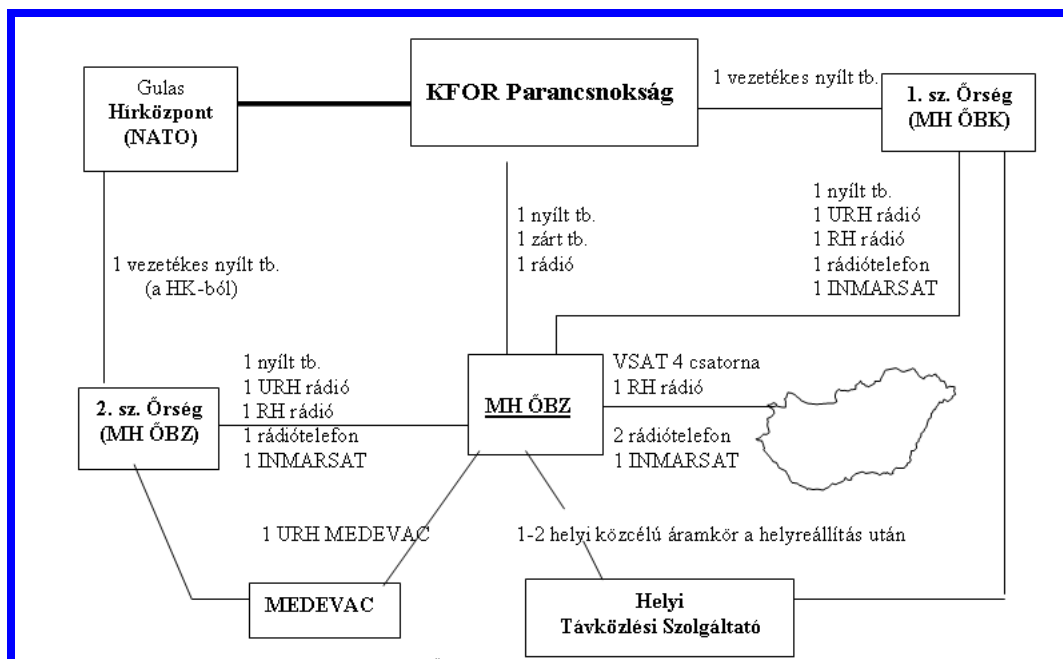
Gulas
Hírközpont
(NATO)

KFOR Parancsnokság

1 vezetékes nyílt tb.

1. sz. Őrség
(MH ŐBK)

1 nyílt tb.
1 zárt tb.
1 rádió

1 nyílt tb.
1 URH rádió
1 RH rádió
1 rádiótelefon
1 INMARSAT

1 vezetékes nyílt tb.
(a HK-ból)

1 nyílt tb.
1 URH rádió
1 RH rádió
1 rádiótelefon
1 INMARSAT

2. sz. Őrség
(MH ŐBZ)

MH ŐBZ

VSAT 4 csatorna
1 RH rádió

2 rádiótelefon
1 INMARSAT

1 URH MEDEVAC

1-2 helyi közcélú áramkör a helyreállítás után

MEDEVAC

Helyi
Távközlési Szolgáltató